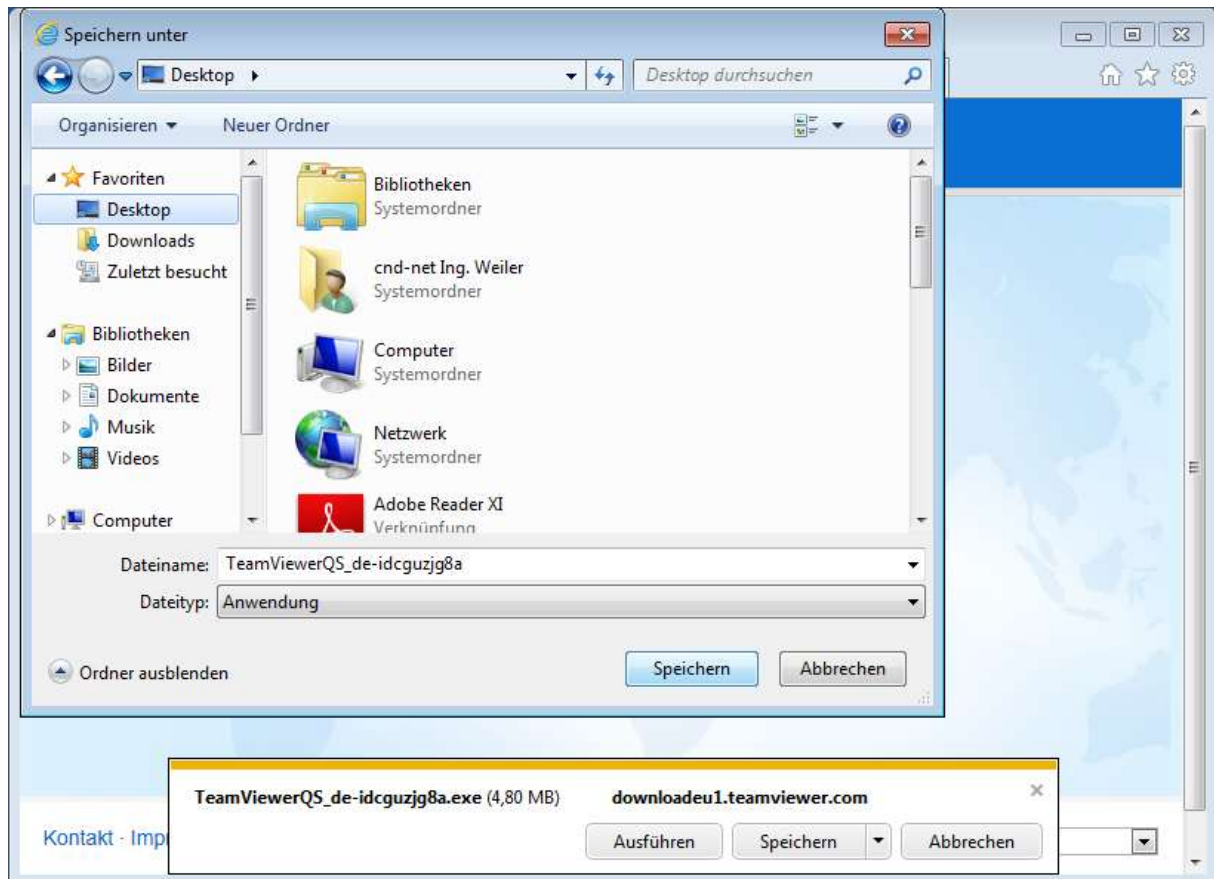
Speichern unter

Desktop ▸

Desktop durchsuchen

Organisieren ▾

Neuer Ordner

Favoriten

Desktop

Downloads

Zuletzt besucht

Bibliotheken

Bilder

Dokumente

Musik

Videos

Computer

Bibliotheken
Systemordner

cnd-net Ing. Weiler
Systemordner

Computer
Systemordner

Netzwerk
Systemordner

Adobe Reader XI
Verknüpfung

Dateiname: TeamViewerQS_de-idcguzjg8a

Dateityp: Anwendung

Ordner ausblenden

Speichern

Abbrechen

TeamViewerQS_de-idcguzjg8a.exe (4,80 MB)

downloadeu1.teamviewer.com

Ausführen

Speichern

Abbrechen

Kontakt · Imp